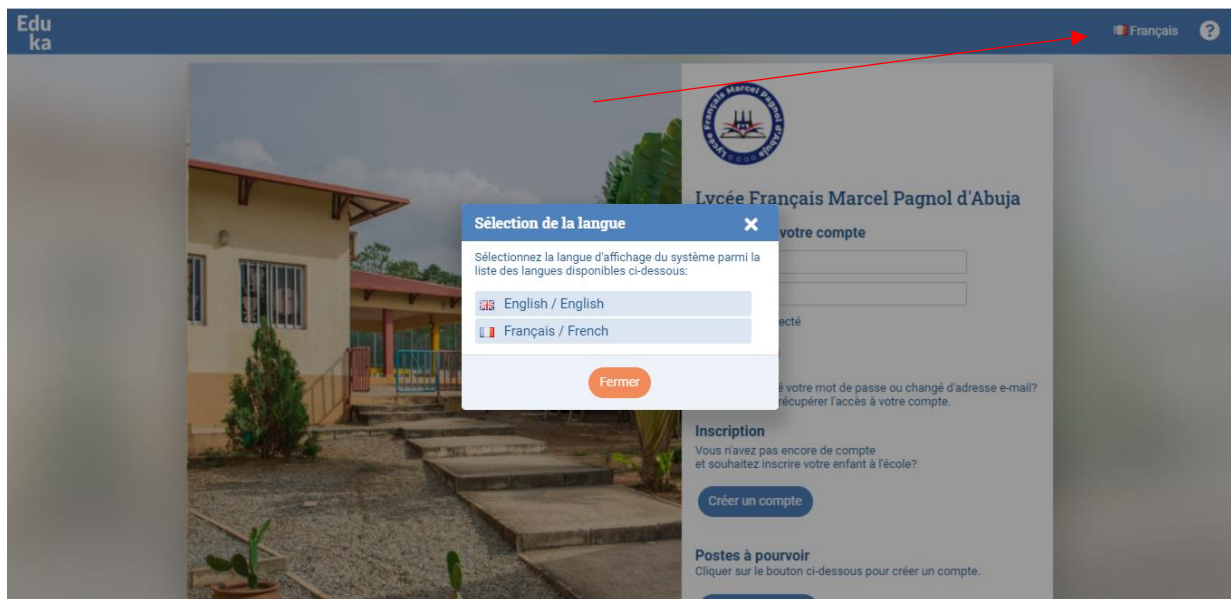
Edu
ka

Français

Lycée Français Marcel Pagnol d'Abuja

Lycée Français Marcel Pagnol d'Abuja

Sélection de la langue

Sélectionnez la langue d'affichage du système parmi la liste des langues disponibles ci-dessous:

English / English

Français / French

Fermer

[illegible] votre compte

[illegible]ecté

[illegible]é votre mot de passe ou changé d'adresse e-mail?
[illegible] récupérer l'accès à votre compte.

Inscription
Vous n'avez pas encore de compte
et souhaitez inscrire votre enfant à l'école?

Créer un compte

Postes à pourvoir
Cliquer sur le bouton ci-dessous pour créer un compte.